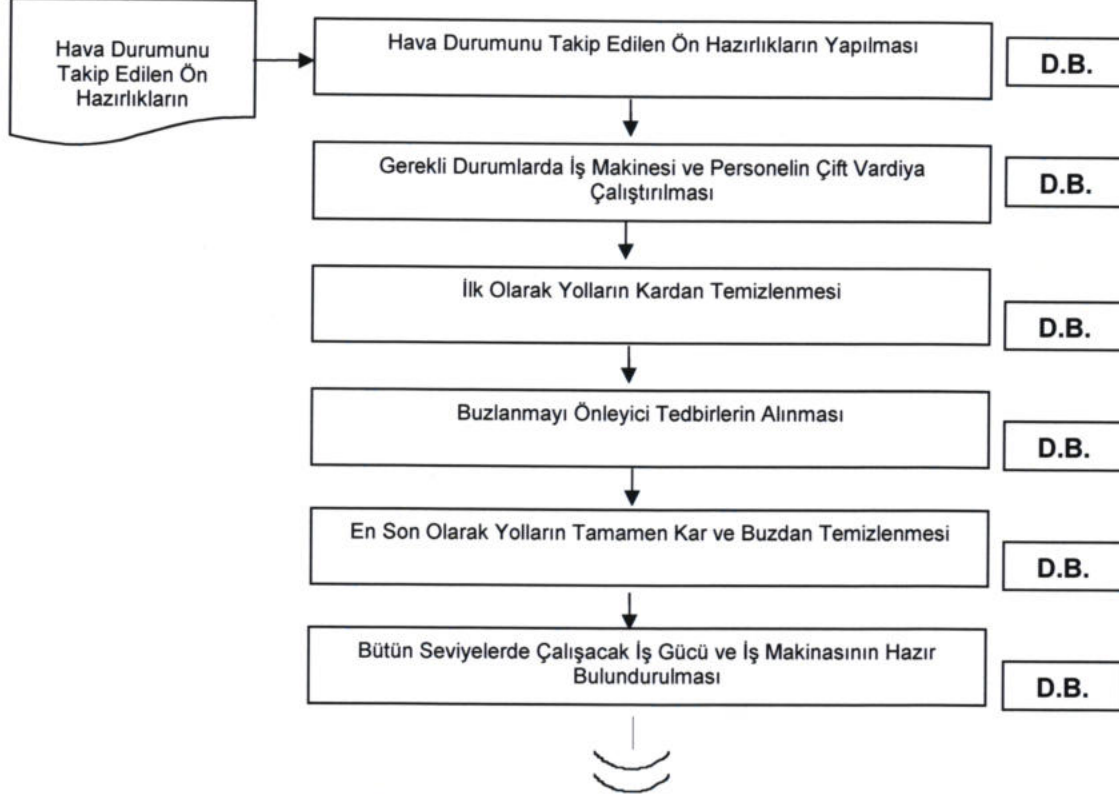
Hava Durumunu Takip Edilen Ön Hazırlıkların

Hava Durumunu Takip Edilen Ön Hazırlıkların Yapılması

D.B.

Gerekli Durumlarda İş Makinesi ve Personelin Çift Vardiya Çalıştırılması

D.B.

İlk Olarak Yolların Kardan Temizlenmesi

D.B.

Buzlanmayı Önleyici Tedbirlerin Alınması

D.B.

En Son Olarak Yolların Tamamen Kar ve Buzdan Temizlenmesi

D.B.

Bütün Seviyelerde Çalışacak İş Gücü ve İş Makinasının Hazır Bulundurulması

D.B.